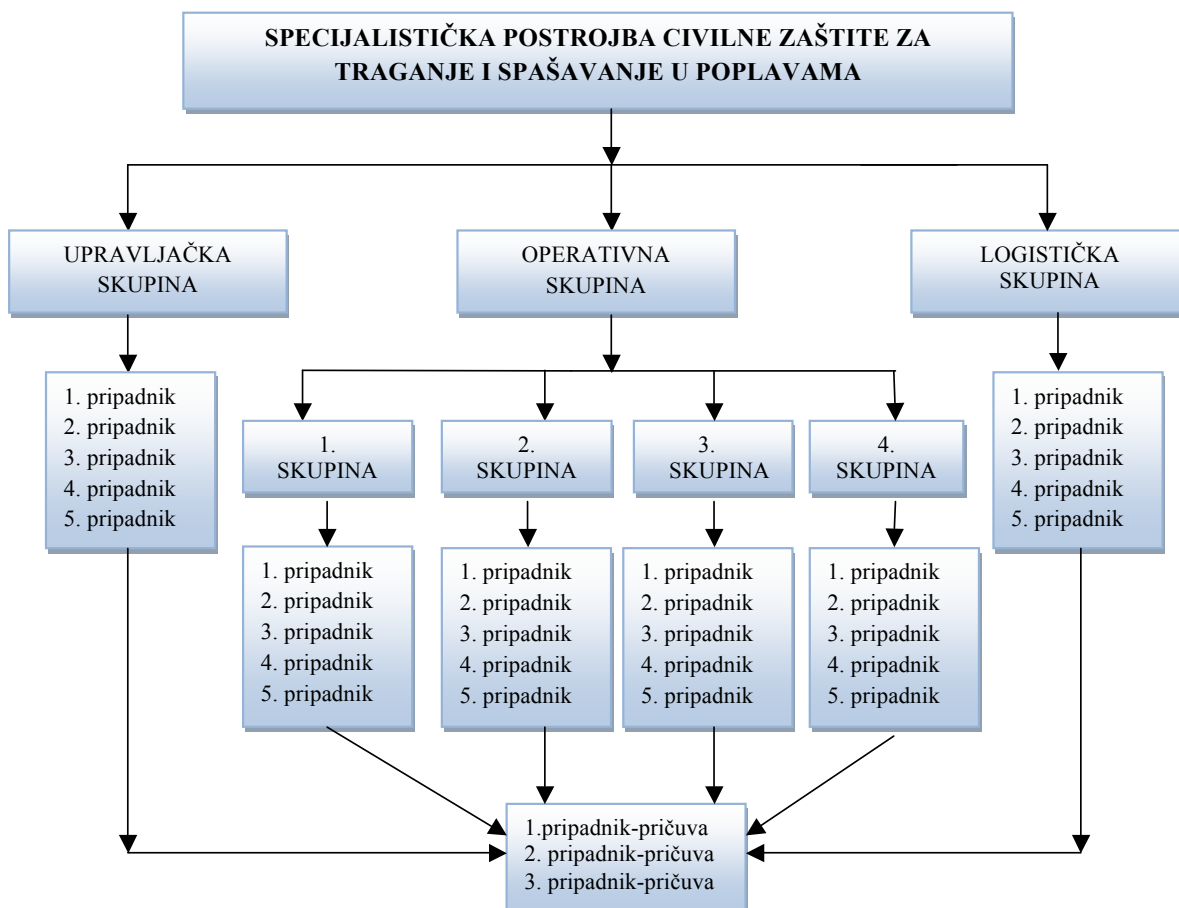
SPECIJALISTIČKA POSTROJBA CIVILNE ZAŠTITE ZA TRAGANJE I SPAŠAVANJE U POPLAVAMA

UPRAVLJAČKA SKUPINA

OPERATIVNA SKUPINA

LOGISTIČKA SKUPINA

1. pripadnik
2. pripadnik
3. pripadnik
4. pripadnik
5. pripadnik

1. SKUPINA

2. SKUPINA

3. SKUPINA

4. SKUPINA

1. pripadnik
2. pripadnik
3. pripadnik
4. pripadnik
5. pripadnik

1. pripadnik
2. pripadnik
3. pripadnik
4. pripadnik
5. pripadnik

1. pripadnik
2. pripadnik
3. pripadnik
4. pripadnik
5. pripadnik

1. pripadnik
2. pripadnik
3. pripadnik
4. pripadnik
5. pripadnik

1. pripadnik
2. pripadnik
3. pripadnik
4. pripadnik
5. pripadnik

1.pripadnik-pričuva
2. pripadnik-pričuva
3. pripadnik-pričuva